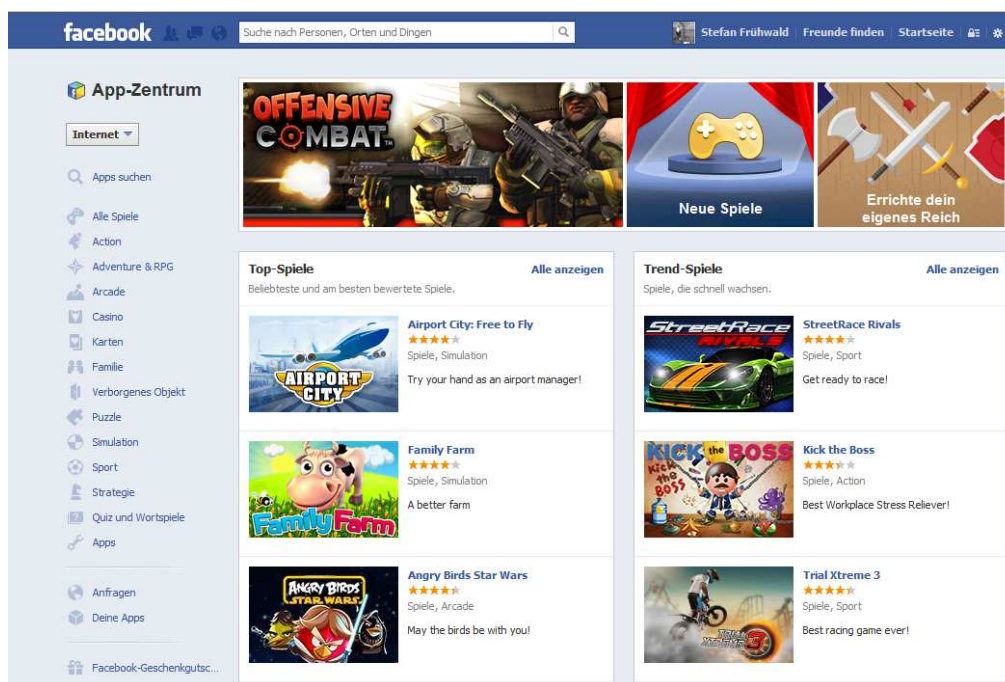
facebook Suche nach Personen, Orten und Dingen Stefan Frühwald Freunde finden Startseite

App-Zentrum

Internet

Apps suchen

Alle Spiele
Action
Adventure & RPG
Arcade
Casino
Karten
Familie
Verborgenes Objekt
Puzzle
Simulation
Sport
Strategie
Quiz und Wortspiele
Apps

Anfragen
Deine Apps

Facebook-Geschenkgutsc...

OFFENSIVE COMBAT

Neue Spiele

Errichte dein eigenes Reich

Top-Spiele
Alle anzeigen
Beliebteste und am besten bewertete Spiele.

AIRPORT CITY
Airport City: Free to Fly
Spiele, Simulation
Try your hand as an airport manager!

Family Farm
Family Farm
Spiele, Simulation
A better farm

ANGRY BIRDS STAR WARS
Angry Birds Star Wars
Spiele, Arcade
May the birds be with you!

Trend-Spiele
Alle anzeigen
Spiele, die schnell wachsen.

StreetRace RIVALS
StreetRace Rivals
Spiele, Sport
Get ready to race!

KICK the BOSS
Kick the Boss
Spiele, Action
Best Workplace Stress Reliever!

Trial Xtreme 3
Spiele, Sport
Best racing game ever!